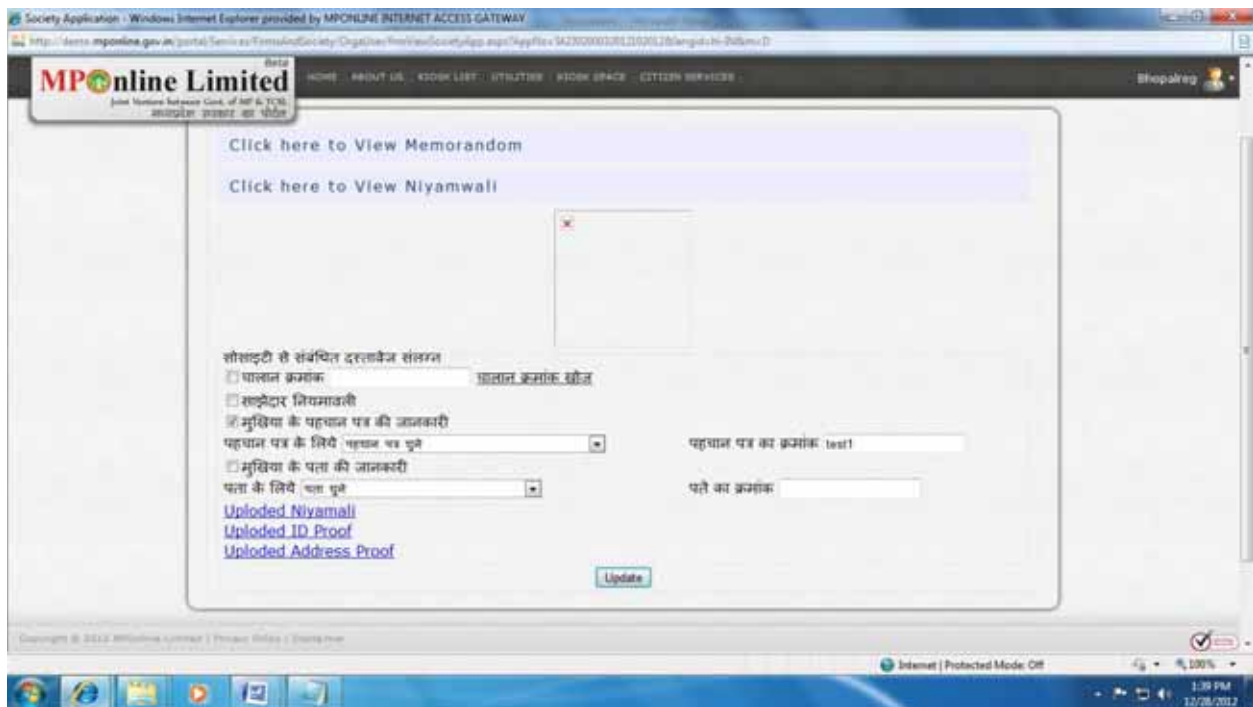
Society Application - Windows Internet Explorer provided by MPONLINE INTERNET ACCESS GATEWAY

http://demo.mponline.gov.in/portal/Services/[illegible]

MPOnline Limited
Beta
Joint Venture between Govt. of MP & TCS
मध्यप्रदेश शासन का पोर्टल

HOME ABOUT US KIOSK LIST UTILITIES KIOSK SPACE CITIZEN SERVICES

Bhopalreg

Click here to View Memorandom

Click here to View Niyamwali

सोसाइटी से संबंधित दस्तावेज संलग्न
चालान क्रमांक चालान क्रमांक खोज
शाखेदार नियमावली
मुखिया के पहचान पत्र की जानकारी
पहचान पत्र के लिये पहचान पत्र चुने पहचान पत्र का क्रमांक test1
मुखिया के पता की जानकारी
पता के लिये पता चुने पते का क्रमांक
Uploded Niyamali
Uploded ID Proof
Uploded Address Proof

Update

Copyright © 2012 MPOnline Limited | Privacy Policy | Disclaimer

Internet | Protected Mode: Off
100%

1:39 PM
12/28/2012